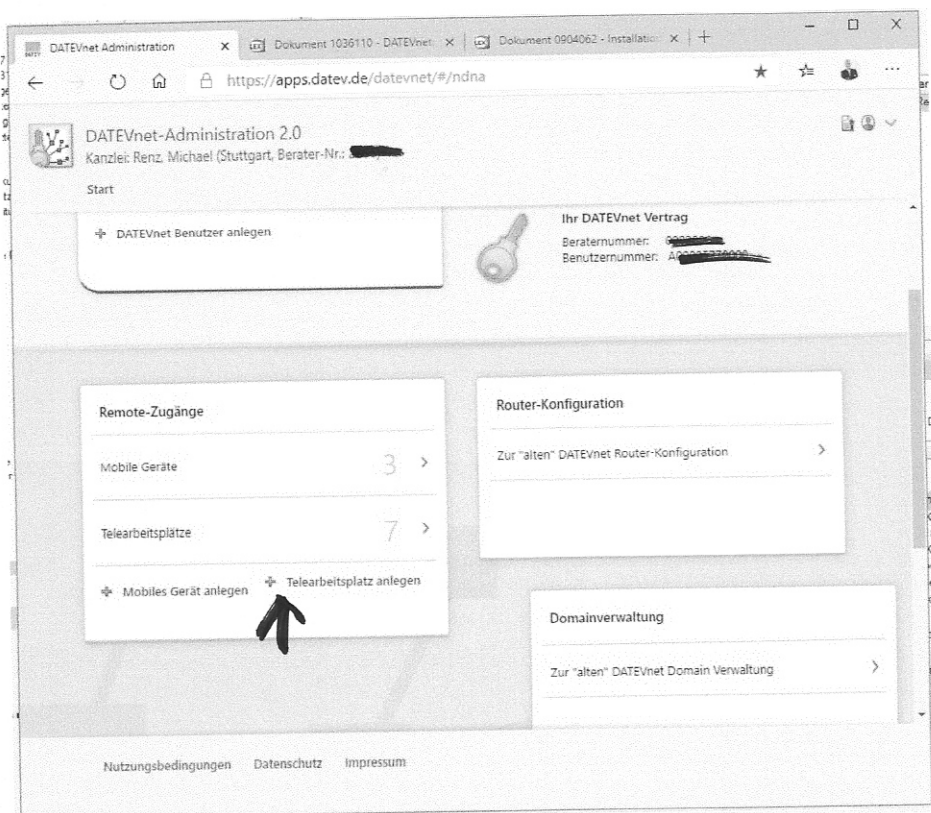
DATEVnet Administration × Dokument 1036110 - DATEVnet × Dokument 0904062 - Installation × +

https://apps.datev.de/datevnet/#/ndna

DATEVnet-Administration 2.0
Kanzlei: Renz, Michael (Stuttgart, Berater-Nr.: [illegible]

Start

DATEVnet Benutzer anlegen

Ihr DATEVnet Vertrag
Beraternummer: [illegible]
Benutzernummer: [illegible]

Remote-Zugänge

Mobile Geräte 3

Telearbeitsplätze 7

Mobiles Gerät anlegen Telearbeitsplatz anlegen

Router-Konfiguration

Zur "alten" DATEVnet Router-Konfiguration

Domainverwaltung

Zur "alten" DATEVnet Domain Verwaltung

Nutzungsbedingungen Datenschutz Impressum